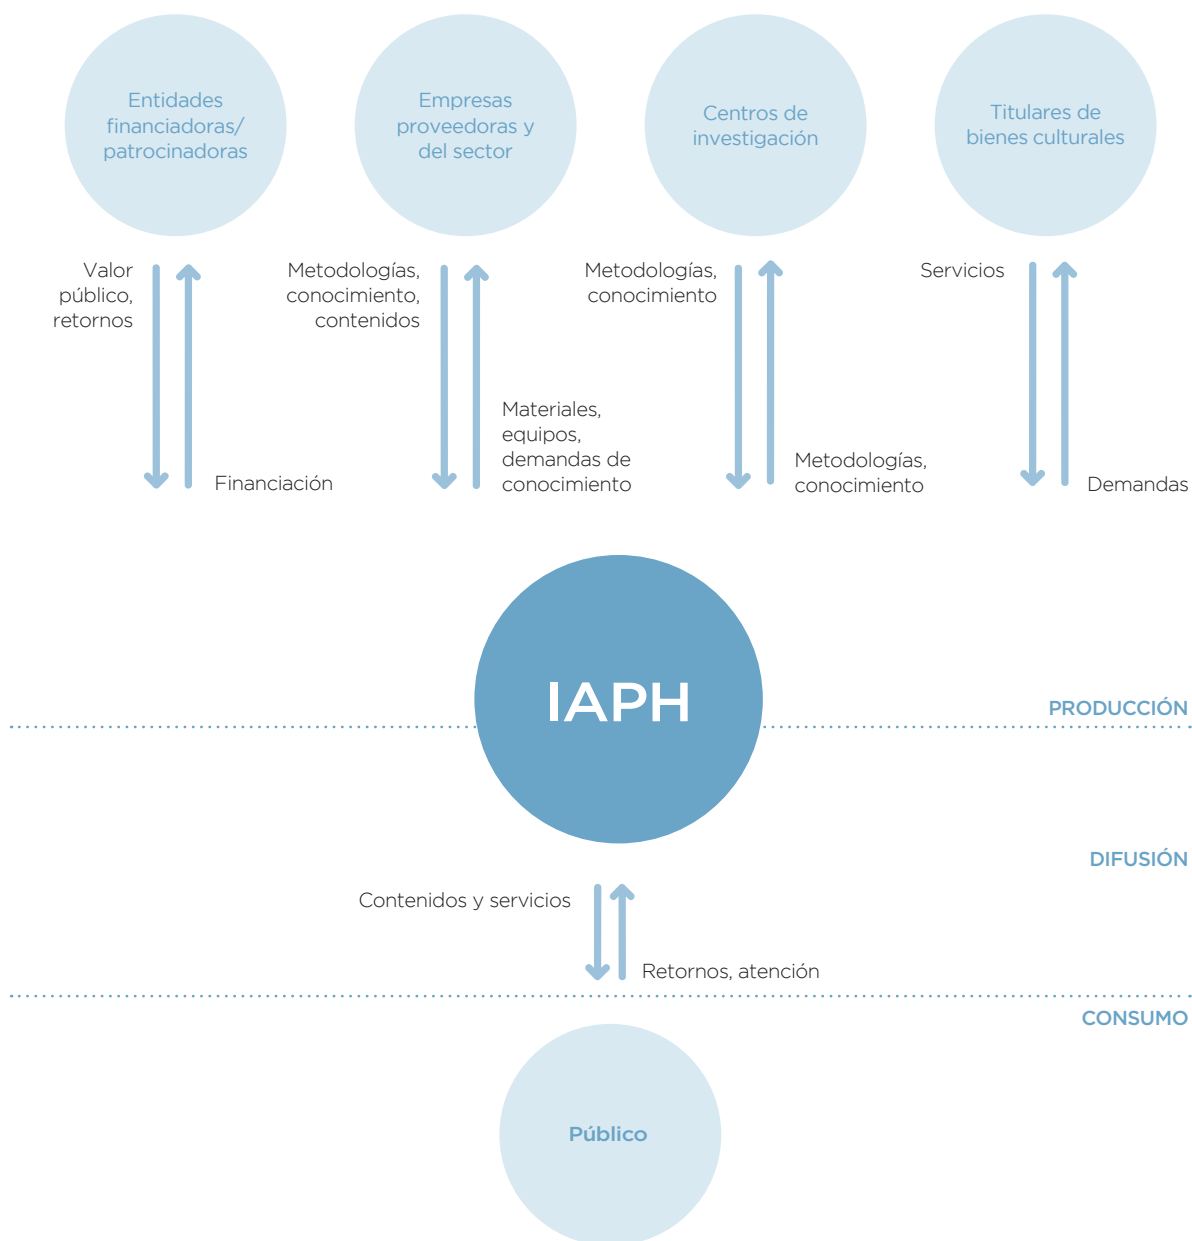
Entidades financiadoras/ patrocinadoras

Empresas proveedoras y del sector

Centros de investigación

Titulares de bienes culturales

Valor público, retornos

Financiación

Metodologías, conocimiento, contenidos

Materiales, equipos, demandas de conocimiento

Metodologías, conocimiento

Metodologías, conocimiento

Servicios

Demandas

IAPH

PRODUCCIÓN

DIFUSIÓN

Contenidos y servicios

Retornos, atención

CONSUMO

Público